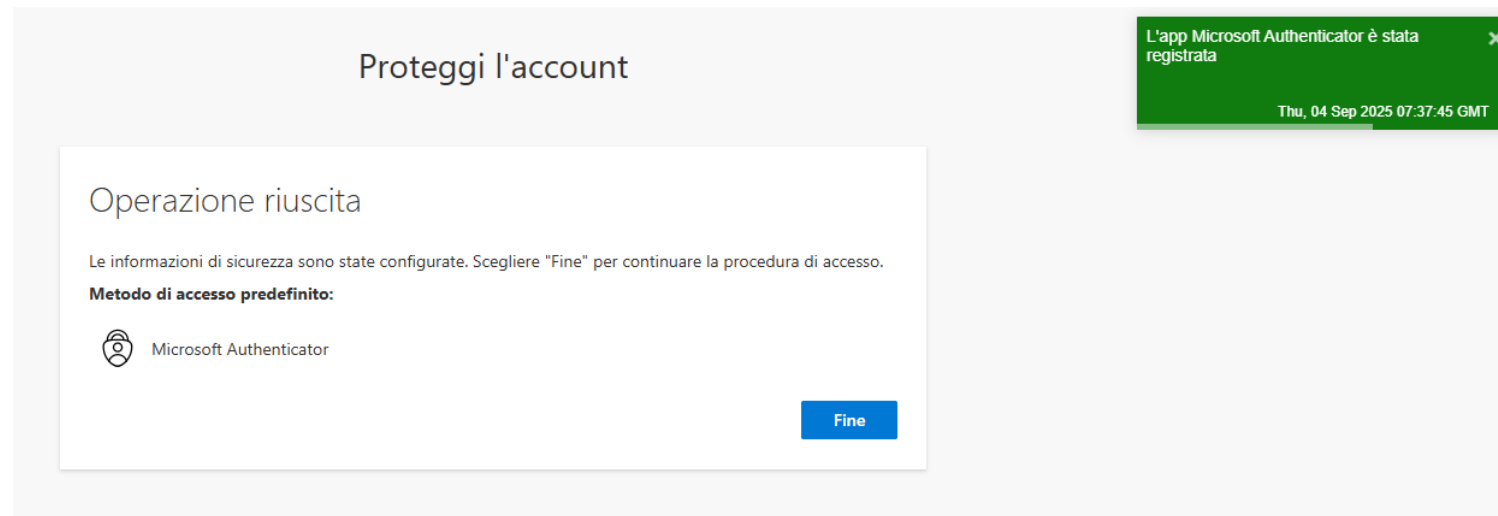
Proteggi l'account

L'app Microsoft Authenticator è stata registrata

Thu, 04 Sep 2025 07:37:45 GMT

Operazione riuscita

Le informazioni di sicurezza sono state configurate. Scegliere "Fine" per continuare la procedura di accesso.

**Metodo di accesso predefinito:**

Microsoft Authenticator

Fine